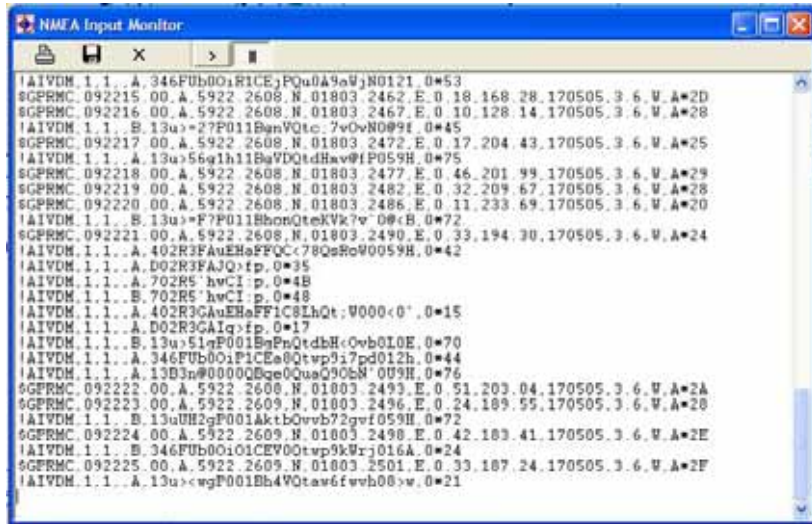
NMEA Input Monitor

!AIVDM,1,1,,A,346FUb0OiR1CEjPQu0A9aWjN0121,0*53
$GPRMC,092215.00,A,5922.2608,N,01803.2462,E,0.18,168.28,170505,3.6,W,A*2D
$GPRMC,092216.00,A,5922.2608,N,01803.2467,E,0.10,128.14,170505,3.6,W,A*28
!AIVDM,1,1,,B,13u>=2?P011BqnVQtc;7vOvN0@9H,0*45
$GPRMC,092217.00,A,5922.2608,N,01803.2472,E,0.17,204.43,170505,3.6,W,A*25
!AIVDM,1,1,,A,13u56q1h11BqVDQtdHmv@fP059H,0*75
$GPRMC,092218.00,A,5922.2608,N,01803.2477,E,0.46,201.99,170505,3.6,W,A*29
$GPRMC,092219.00,A,5922.2608,N,01803.2482,E,0.32,209.67,170505,3.6,W,A*28
$GPRMC,092220.00,A,5922.2608,N,01803.2486,E,0.11,233.69,170505,3.6,W,A*20
!AIVDM,1,1,,B,13u>=F?P011BhonQteKVk?v`0@<B,0*72
$GPRMC,092221.00,A,5922.2608,N,01803.2490,E,0.33,194.30,170505,3.6,W,A*24
!AIVDM,1,1,,A,402R3FAuEHaFFQC<78QsRoW0059H,0*42
!AIVDM,1,1,,A,D02R3FAJQ>fp,0*35
!AIVDM,1,1,,A,702R5`hwCI:p,0*4B
!AIVDM,1,1,,B,702R5`hwCI:p,0*48
!AIVDM,1,1,,A,402R3GAuEHaFF1C8LhQt;W000<0`,0*15
!AIVDM,1,1,,A,D02R3GAIq>fp,0*17
!AIVDM,1,1,,B,13u51qP001BqPnQtdbH<Ovb0L0E,0*70
!AIVDM,1,1,,A,346FUb0OiP1CEa8Qtwp9i7pd012h,0*44
!AIVDM,1,1,,A,13B3n@0000QBqe0QuaQ9ObN`0U9H,0*76
$GPRMC,092222.00,A,5922.2608,N,01803.2493,E,0.51,203.04,170505,3.6,W,A*2A
$GPRMC,092223.00,A,5922.2609,N,01803.2496,E,0.24,189.55,170505,3.6,W,A*28
!AIVDM,1,1,,B,13uUH2gP001AktbOvvb72gvf059H,0*72
$GPRMC,092224.00,A,5922.2609,N,01803.2498,E,0.42,183.41,170505,3.6,W,A*2E
!AIVDM,1,1,,B,346FUb0Oi01CEV0Otwp9kWrj016A,0*24
$GPRMC,092225.00,A,5922.2609,N,01803.2501,E,0.33,187.24,170505,3.6,W,A*2F
!AIVDM,1,1,,A,13u><wgP001Bh4VQtaw6fwvh08>w,0*21